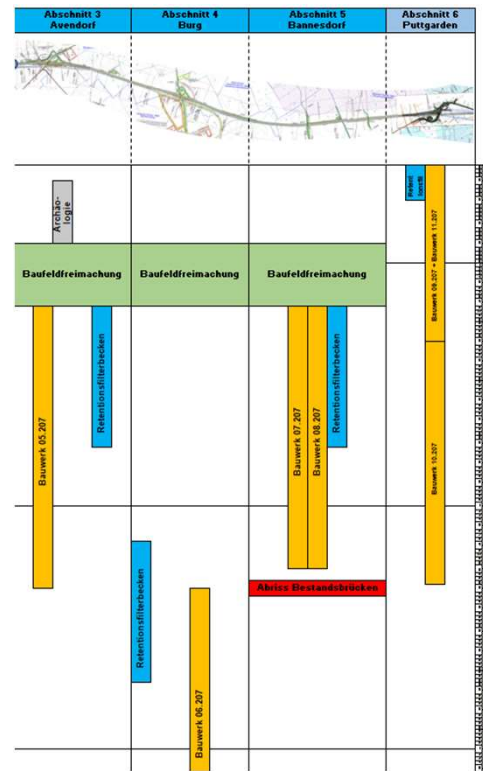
| Abschnitt 3 Avendorf | Abschnitt 4 Burg | Abschnitt 5 Bannesdorf | Abschnitt 6 Puttgarden |
|---|---|---|---|

Archäologie

Baufeldfreimachung

Baufeldfreimachung

Baufeldfreimachung

Bauwerk 05.207

Retentionsfilterbecken

Bauwerk 07.207

Bauwerk 08.207

Retentionsfilterbecken

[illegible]

Bauwerk 09.207 + Bauwerk 11.207

Bauwerk 10.207

Abriss Bestandsbrücken

Retentionsfilterbecken

Bauwerk 06.207